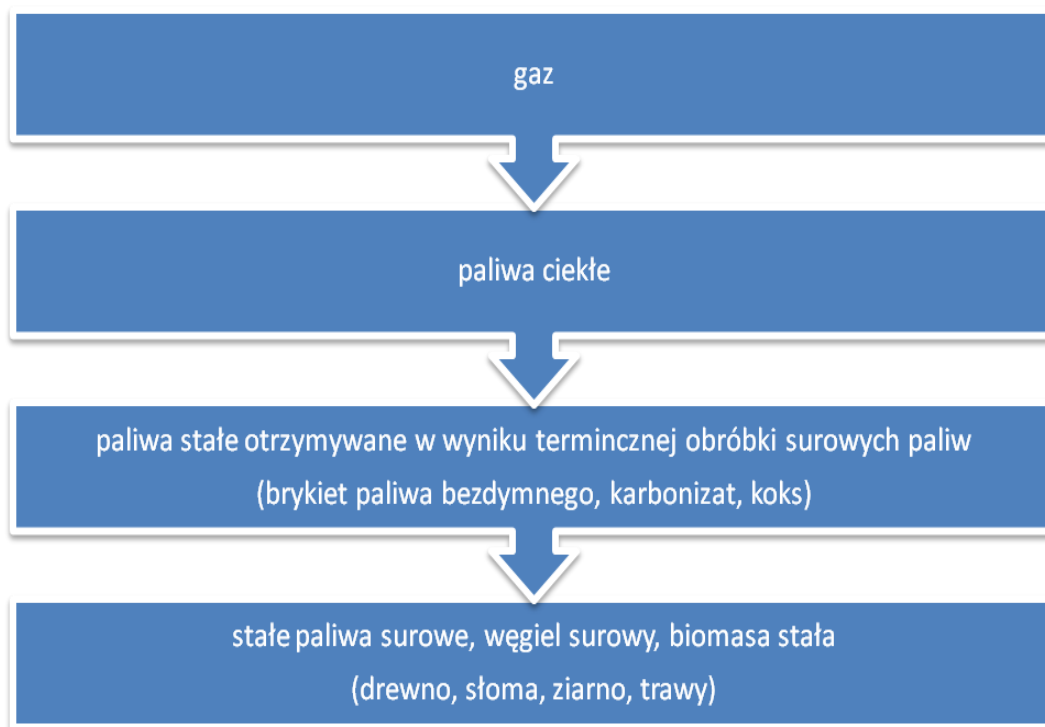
gaz

paliwa ciekłe

paliwa stałe otrzymywane w wyniku termincznej obróbki surowych paliw (brykiet paliwa bezdymnego, karbonizat, koks)

stałe paliwa surowe, węgiel surowy, biomasa stała (drewno, słoma, ziarno, trawy)